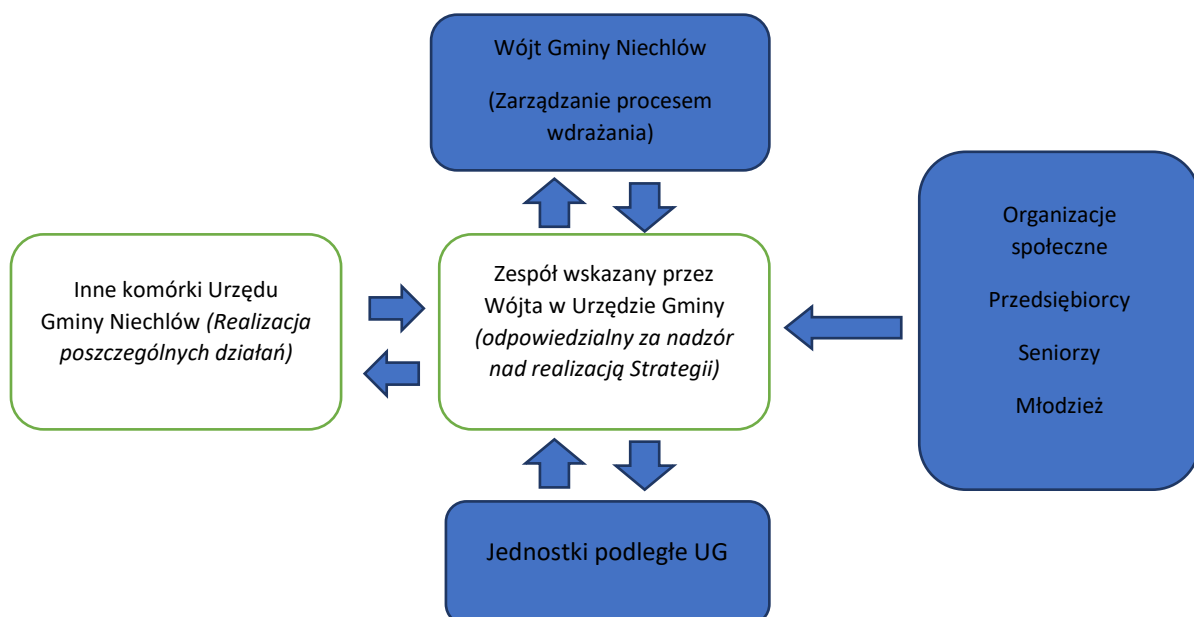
Wójt Gminy Niechlów

(Zarządzanie procesem wdrażania)

Inne komórki Urzędu Gminy Niechlów *(Realizacja poszczególnych działań)*

Zespół wskazany przez Wójta w Urzędzie Gminy *(odpowiedzialny za nadzór nad realizacją Strategii)*

Organizacje społeczne

Przedsiębiorcy

Seniorzy

Młodzież

Jednostki podległe UG